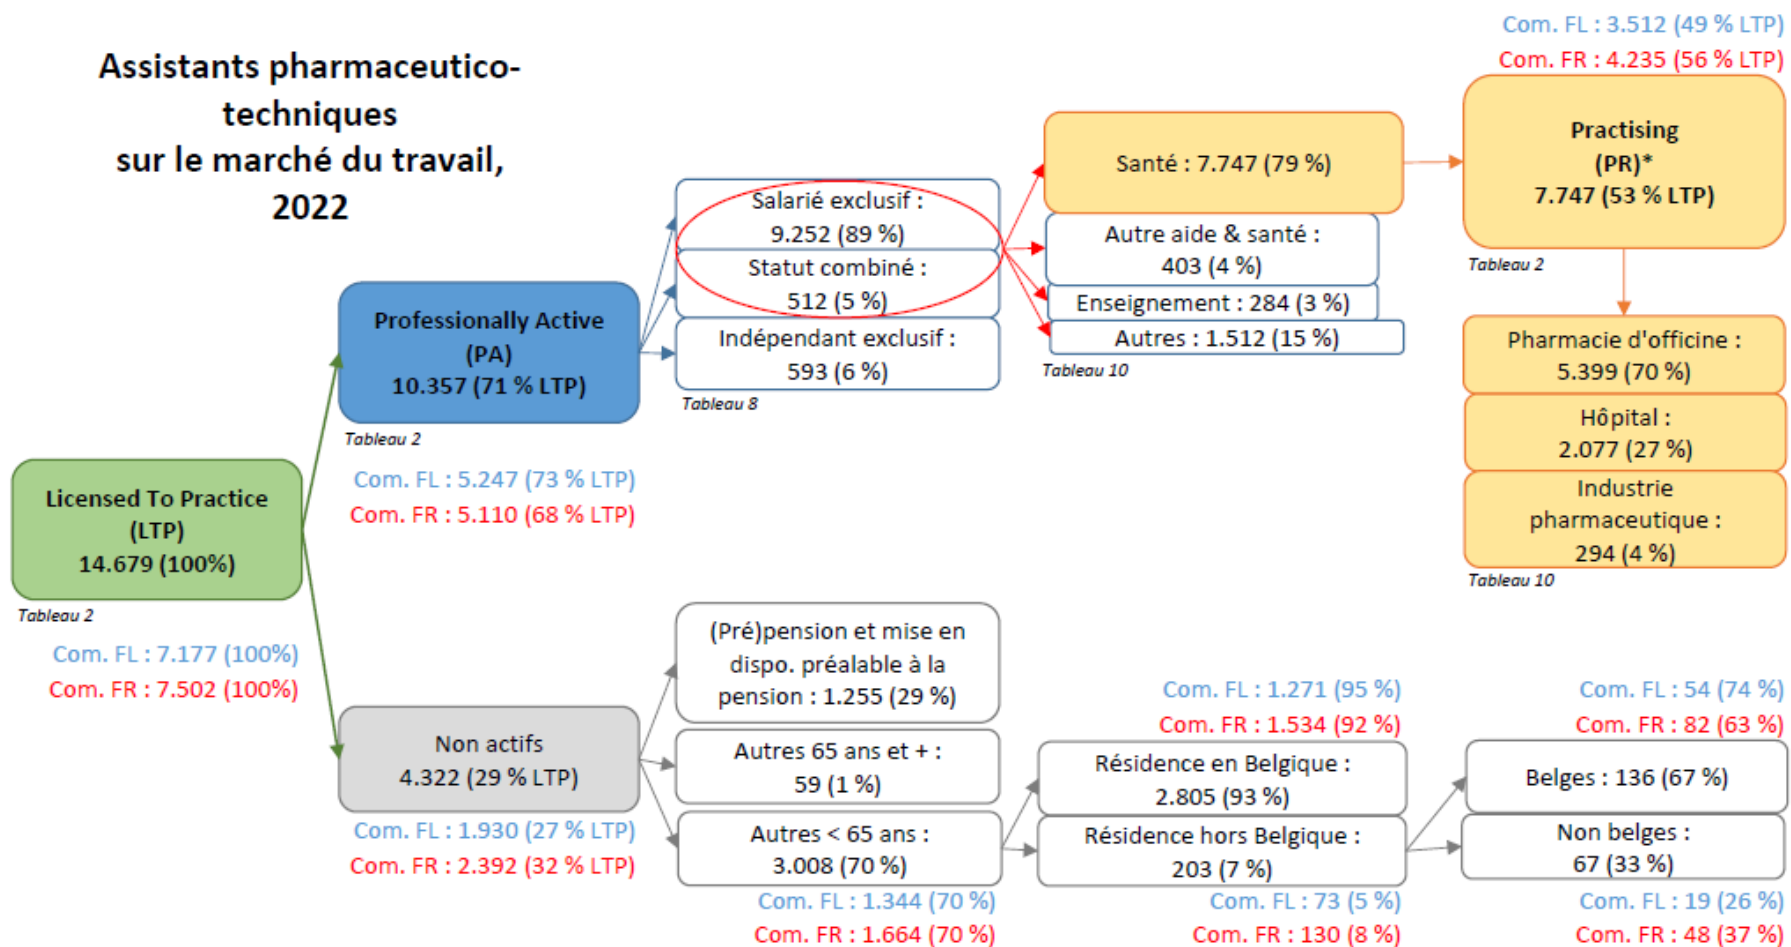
Assistants pharmaceutico-techniques sur le marché du travail, 2022

Com. FL : 3.512 (49 % LTP)
Com. FR : 4.235 (56 % LTP)

Licensed To Practice (LTP) 14.679 (100%)
Tableau 2
Com. FL : 7.177 (100%)
Com. FR : 7.502 (100%)

Professionally Active (PA) 10.357 (71 % LTP)
Tableau 2
Com. FL : 5.247 (73 % LTP)
Com. FR : 5.110 (68 % LTP)

Salarié exclusif : 9.252 (89 %)
Statut combiné : 512 (5 %)
Indépendant exclusif : 593 (6 %)
Tableau 8

Santé : 7.747 (79 %)
Autre aide & santé : 403 (4 %)
Enseignement : 284 (3 %)
Autres : 1.512 (15 %)
Tableau 10

Practising (PR)* 7.747 (53 % LTP)
Tableau 2

Pharmacie d'officine : 5.399 (70 %)
Hôpital : 2.077 (27 %)
Industrie pharmaceutique : 294 (4 %)
Tableau 10

Non actifs 4.322 (29 % LTP)
Com. FL : 1.930 (27 % LTP)
Com. FR : 2.392 (32 % LTP)

(Pré)pension et mise en dispo. préalable à la pension : 1.255 (29 %)
Autres 65 ans et + : 59 (1 %)
Autres < 65 ans : 3.008 (70 %)
Com. FL : 1.344 (70 %)
Com. FR : 1.664 (70 %)

Com. FL : 1.271 (95 %)
Com. FR : 1.534 (92 %)
Résidence en Belgique : 2.805 (93 %)
Résidence hors Belgique : 203 (7 %)
Com. FL : 73 (5 %)
Com. FR : 130 (8 %)

Com. FL : 54 (74 %)
Com. FR : 82 (63 %)
Belges : 136 (67 %)
Non belges : 67 (33 %)
Com. FL : 19 (26 %)
Com. FR : 48 (37 %)